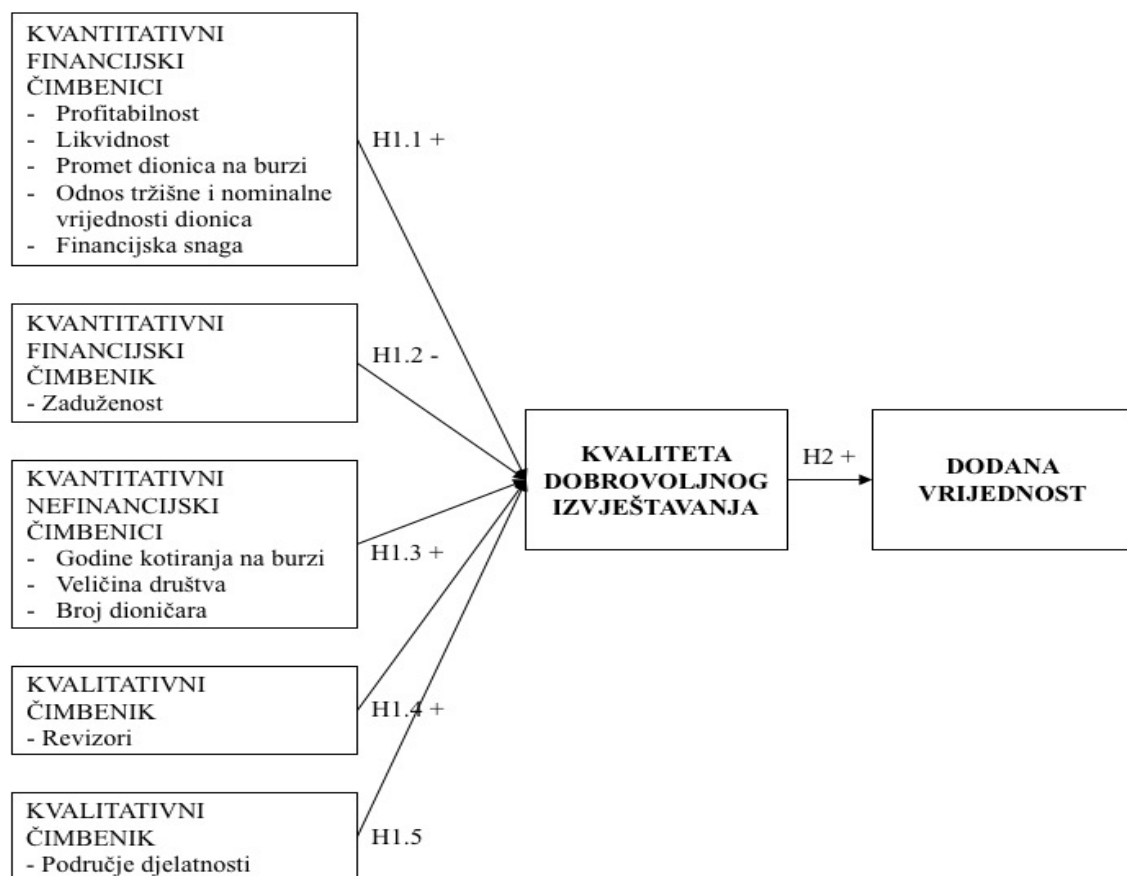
KVANTITATIVNI FINANCIJSKI ČIMBENICI
- Profitabilnost
- Likvidnost
- Promet dionica na burzi
- Odnos tržišne i nominalne vrijednosti dionica
- Financijska snaga

H1.1 +

KVANTITATIVNI FINANCIJSKI ČIMBENIK
- Zaduženost

H1.2 -

KVANTITATIVNI NEFINANCIJSKI ČIMBENICI
- Godine kotiranja na burzi
- Veličina društva
- Broj dioničara

H1.3 +

KVALITATIVNI ČIMBENIK
- Revizori

H1.4 +

KVALITATIVNI ČIMBENIK
- Područje djelatnosti

H1.5

KVALITETA DOBROVOLJNOG IZVJEŠTAVANJA

H2 +

DODANA VRIJEDNOST